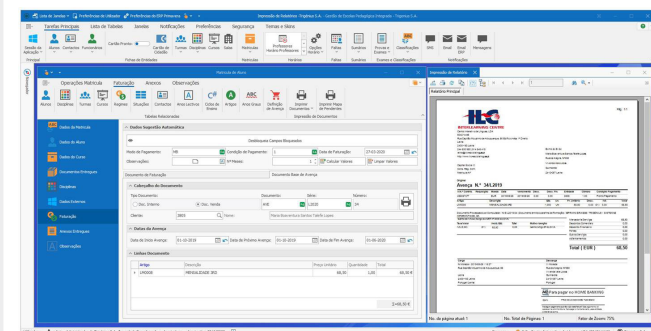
Lista de Janelas  Preferências do Utilizador  Preferências do ERP Primavera  Impressão de Relatórios - Fogtrus S.A. - Gestão de Ensino Pedagógico Integrado - Fogtrus S.A.

Tarefas Principais  Lista de Tabelas  Janelas  Notificações  Preferências  Segurança  Tarefas e Ideias

Emissão de Aplicação  Alunos  Contactos  Funcionários  Cartão Frontal  Cartão de Cidadão  Cursos  Turmas  Disciplinas  Cursos  Salas  Matrículas  Professores Horários Professores  Opções Horário  Faltas  Sumários  Provas e Exames  Classificações  SMS  Email  Email ERP  Mensagens

Principal  Fichas de Entidades  Horários  Faltas  Sumários  Exames e Classificações  Notificações

Matrícula de Aluno

Operações Matrícula  Faturação  Anexos  Observações

Aluno  Disciplinas  Turmas  Cursos  Regimes  Situações  Contactos  Anos Letivos  Ciclos de Ensino  Artigos  Anos Gráus  Definição de Avença  Imprimir Documentos  Imprimir Mapa de Pendentes

Tabelas Relacionadas  Impressão de Documentos

Dados da Matrícula
Dados do Aluno
Dados do Curso
Documentos Entregues
Disciplinas
Dados Externos
Faturação
Anexos Entregues
Observações

Dados Sugestão Automática

Desbloquear Campos Bloqueados

Modo de Pagamento: NB  Condição de Pagamento: 1  Data de Faturação: 27-03-2020
Observações:  Nº Meses: 1  Calcular Valores  Limpar Valores

Documento de Faturação  Documento Base de Avença

Cabeçalho do Documento

Tipo Documento:  Documento:  Série:  Número:
Doc. Interno  Doc. Venda  AVE  1.2019  34

Cliente: 2805  Nome: Maria Beatriz Arcaia Gomes Toledo Lagoas

Datas da Avença

Data da Última Avença: 01-10-2019  Data da Próxima Avença: 01-10-2019  Data de Fim Avença: 01-06-2020

Linhas Documento

Artigo  Descrição  Preço Unitário  Quantidade  Total
1  LMS008  MENSALIDADE 3RD  60,50  1,00  60,50 €

2.440,50 €

Impressão de Relatório

Relatório Principal

ILC
INTERLEARNING CENTRE

Avença N.º 34/L2019

Total ( EUR )  60,50

Pago por: HOME BANKING

No. de página atual: 1  No. Total de Páginas: 1  Fator de Zoom: 75%